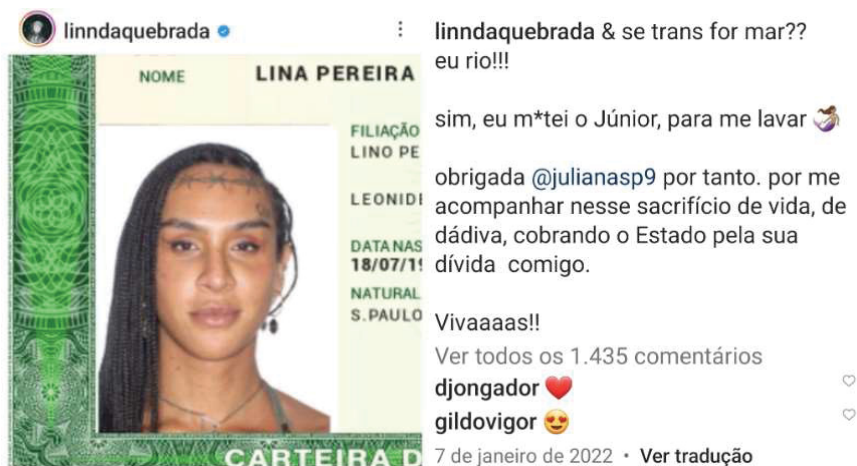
linndaquebrada

NOME LINA PEREIRA

FILIAÇÃO
LINO PE

LEONIDE

DATA NAS
18/07/1

NATURAL
S.PAULO

CARTEIRA D

linndaquebrada & se trans for mar?? eu rio!!!

sim, eu m*tei o Júnior, para me lavar 🧜‍♀️

obrigada @julianasp9 por tanto. por me acompanhar nesse sacrifício de vida, de dádiva, cobrando o Estado pela sua dívida comigo.

Vivaaaas!!

Ver todos os 1.435 comentários

djongador ❤️

gildovigor 😍

7 de janeiro de 2022 • Ver tradução